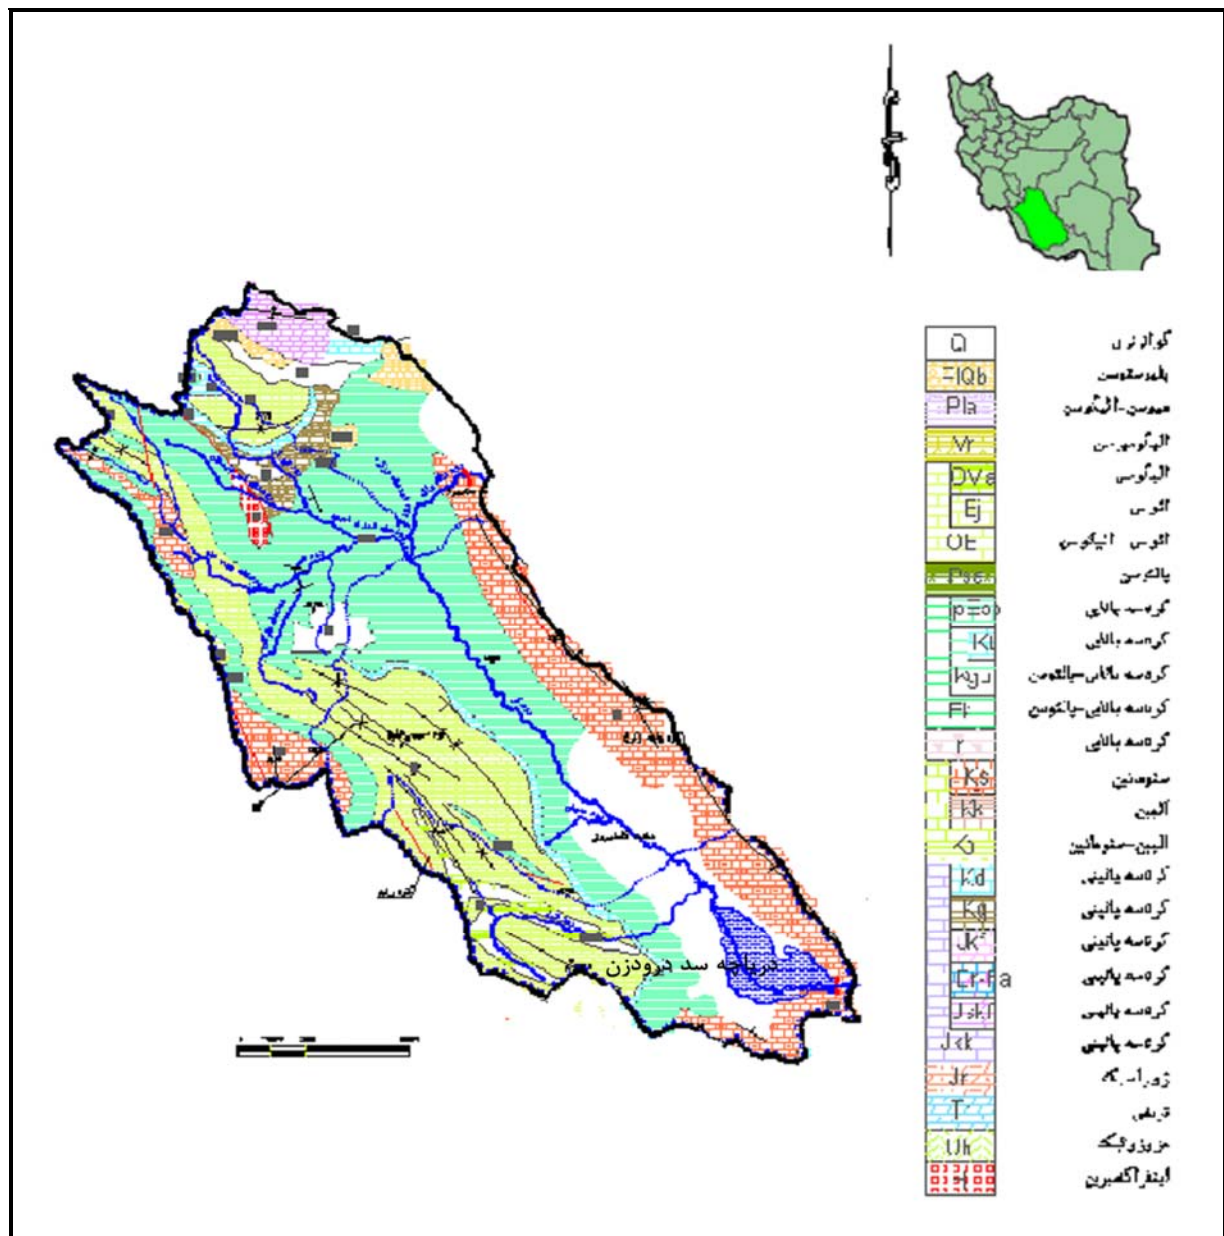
دریاچه سد درودزن

| | |
|---|---|
| Q | کواترنری |
| PlQb | پلیوستوسن |
| Pla | میوسن-الیگوسن |
| Mr | الیگومیوسن |
| OMa | الیگوسن |
| Ej | ائوسن |
| OE | ائوسن-الیگوسن |
| Pasa | پالئوسن |
| pEop | کرتاسه بالایی |
| Kt | کرتاسه بالایی |
| Kgu | کرتاسه بالایی-پالئوسن |
| Ft | کرتاسه بالایی-پالئوسن |
| r | کرتاسه بالایی |
| Ks | سنومانین |
| Kk | آلبین |
| Kf | آلبین-سنومانین |
| Kd | کرتاسه پایینی |
| Kg | کرتاسه پایینی |
| JKf | کرتاسه پایینی |
| CrFa | کرتاسه پایینی |
| Jskf | کرتاسه پایینی |
| Jsk | کرتاسه پایینی |
| Jr | ژوراسیک |
| T | تریاس |
| Uh | مزوزوئیک |
| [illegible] | اینفراکامبرین |